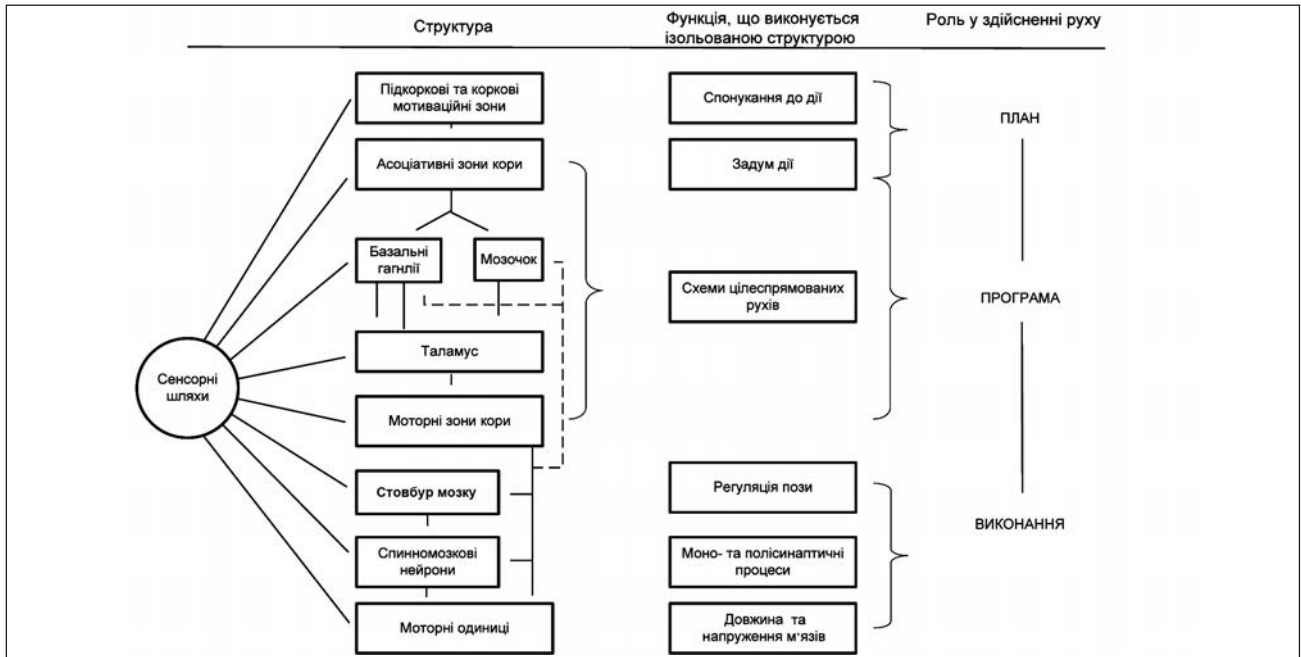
Структура

Функція, що виконується ізольованою структурою

Роль у здійсненні руху

Підкоркові та коркові мотиваційні зони

Асоціативні зони кори

Базальні гагнлії

Мозочок

Таламус

Моторні зони кори

Стовбур мозку

Спинномозкові нейрони

Моторні одиниці

Сенсорні шляхи

Спонукання до дії

Задум дії

Схеми цілеспрямованих рухів

Регуляція пози

Моно- та полісинаптичні процеси

Довжина та напруження м'язів

ПЛАН

ПРОГРАМА

ВИКОНАННЯ